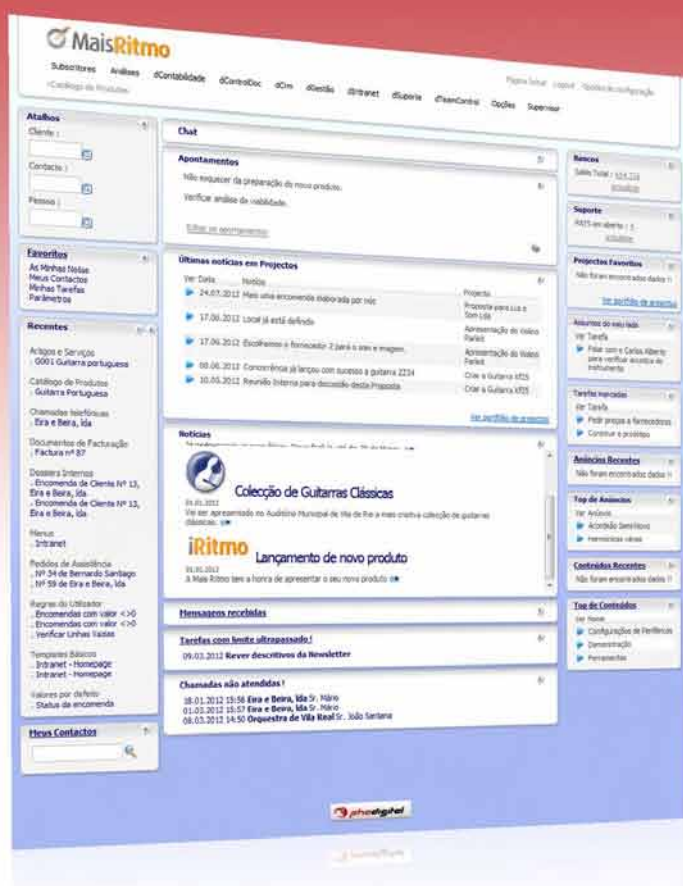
MaisRitmo

Subscritores Análises dContabilidade dControlDoc dCrm dGestão dIntranet dSuporte dTeamControl Opções Supervisor

Catálogo de Produtos

Página Inicial Logout Opções de configuração

Atalhos
Cliente :
Contacto :
Pessoa :

Favoritos
As Minhas Notas
Meus Contactos
Minhas Tarefas
Parâmetros

Recentes
Artigos e Serviços
. G001 Guitarra portuguesa
Catálogo de Produtos
. Guitarra Portuguesa
Chamadas telefónicas
. Eira e Beira, lda
Documentos de Facturação
. Factura nº 87
Dossiers Internos
. Encomenda de Cliente Nº 13, Eira e Beira, lda
. Encomenda de Cliente Nº 13, Eira e Beira, lda
Menus
. Intranet
Pedidos de Assistência
. Nº 34 de Bernardo Santiago
. Nº 59 de Eira e Beira, lda
Regras do Utilizador
. Encomendas com valor <>0
. Encomendas com valor <>0
. Verificar Linhas Vazias
Templates Básicos
. Intranet - Homepage
. Intranet - Homepage
Valores por defeito
. Status da encomenda

Meus Contactos

Chat

Apontamentos
Não esquecer da preparação do novo produto.
Verificar análise de viabilidade.
Editar os apontamentos

Últimas notícias em Projectos
| Ver Data | Notícia | Projecto |
|---|---|---|
| 24.07.2012 | Mais uma encomenda elaborada por nós | Proposta para Luz e Som Lda |
| 17.06.2012 | Local já está definido | Apresentação do Vídeo Parlett |
| 17.06.2012 | Escolhemos o fornecedor 2 para o som e imagem | Apresentação do Vídeo Parlett |
| 06.06.2012 | Concorrência já lançou com sucesso a guitarra 2234 | Criar a Guitarra XS15 |
| 30.05.2012 | Reunião Interna para discussão desta Proposta | Criar a Guitarra XS15 |

Ver portfólio de projectos

Notícias
Colecção de Guitarras Clássicas
01.01.2012
Vai ser apresentada no Auditório Municipal de Vila de Rei a mais criativa colecção de guitarras clássicas.
iRitmo
Lançamento de novo produto
01.01.2012
A Mais Ritmo tem a honra de apresentar o seu novo produto

Mensagens recebidas

Tarefas com limite ultrapassado !
09.03.2012 Rever descritivos da Newsletter

Chamadas não atendidas !
18.01.2012 15:58 Eira e Beira, lda Sr. Mário
01.03.2012 15:57 Eira e Beira, lda Sr. Mário
08.03.2012 14:50 Orquestra de Vila Real Sr. João Santana

Bancos
Saldo Total : 924.235
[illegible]

Suporte
PATS em aberto : 3
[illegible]

Projectos Favoritos
Não foram encontrados dados !!
Ver portfólio de projectos

Assuntos do seu lado
Ver Tarefa
Falar com o Carlos Alberto para verificar acústica do instrumento

Tarefas marcadas
Ver Tarefa
Pedir propostas a fornecedores
Construir o protótipo

Anúncios Recentes
Não foram encontrados dados !!

Top de Anúncios
Ver Anúncio
Acordão Dendrítico
Harmónicas várias

Conteúdos Recentes
Não foram encontrados dados !!

Top de Conteúdos
Ver Nome
Configurações de Periféricos
Demonstração
Permanentes

phcdigital